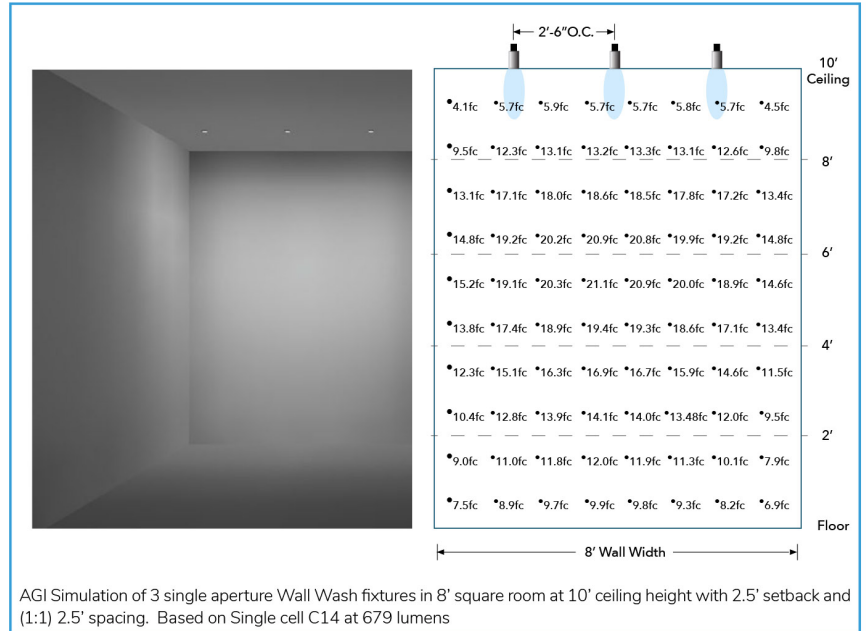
2'-6"O.C.

10'
Ceiling

| | | | | | | | |
|---|---|---|---|---|---|---|---|
| 4.1fc | 5.7fc | 5.9fc | 5.7fc | 5.7fc | 5.8fc | 5.7fc | 4.5fc |
| 9.5fc | 12.3fc | 13.1fc | 13.2fc | 13.3fc | 13.1fc | 12.6fc | 9.8fc |
| 13.1fc | 17.1fc | 18.0fc | 18.6fc | 18.5fc | 17.8fc | 17.2fc | 13.4fc |
| 14.8fc | 19.2fc | 20.2fc | 20.9fc | 20.8fc | 19.9fc | 19.2fc | 14.8fc |
| 15.2fc | 19.1fc | 20.3fc | 21.1fc | 20.9fc | 20.0fc | 18.9fc | 14.6fc |
| 13.8fc | 17.4fc | 18.9fc | 19.4fc | 19.3fc | 18.6fc | 17.1fc | 13.4fc |
| 12.3fc | 15.1fc | 16.3fc | 16.9fc | 16.7fc | 15.9fc | 14.6fc | 11.5fc |
| 10.4fc | 12.8fc | 13.9fc | 14.1fc | 14.0fc | 13.48fc | 12.0fc | 9.5fc |
| 9.0fc | 11.0fc | 11.8fc | 12.0fc | 11.9fc | 11.3fc | 10.1fc | 7.9fc |
| 7.5fc | 8.9fc | 9.7fc | 9.9fc | 9.8fc | 9.3fc | 8.2fc | 6.9fc |

8'
6'
4'
2'
Floor

8' Wall Width

AGI Simulation of 3 single aperture Wall Wash fixtures in 8' square room at 10' ceiling height with 2.5' setback and (1:1) 2.5' spacing. Based on Single cell C14 at 679 lumens